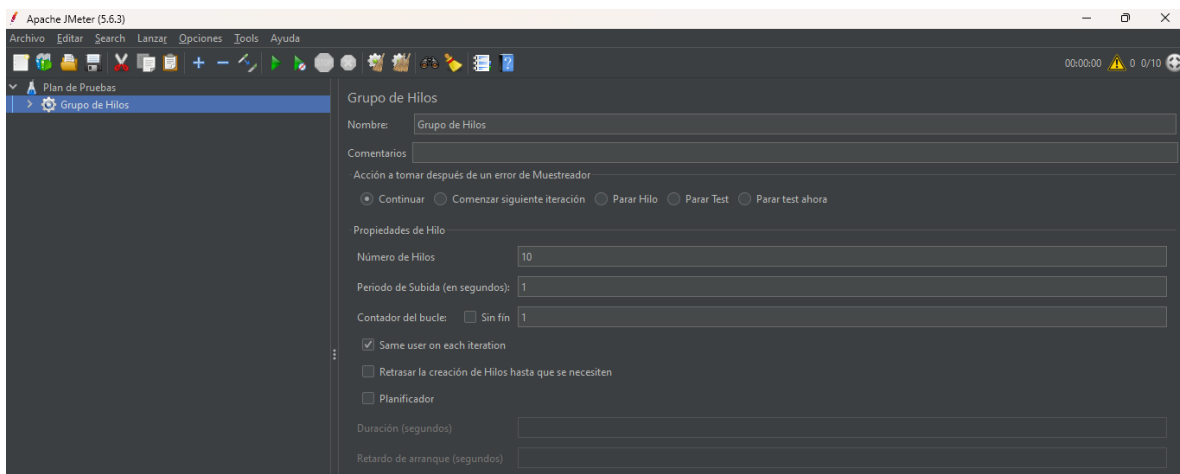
Apache JMeter (5.6.3)

Archivo Editar Search Lanzar Opciones Tools Ayuda

00:00:00 0 0/10

Plan de Pruebas
Grupo de Hilos

Grupo de Hilos

Nombre: Grupo de Hilos

Comentarios

Acción a tomar después de un error de Muestreador

Continuar Comenzar siguiente iteración Parar Hilo Parar Test Parar test ahora

Propiedades de Hilo

Número de Hilos 10

Periodo de Subida (en segundos): 1

Contador del bucle: Sin fín 1

Same user on each iteration

Retrasar la creación de Hilos hasta que se necesiten

Planificador

Duración (segundos)

Retardo de arranque (segundos)